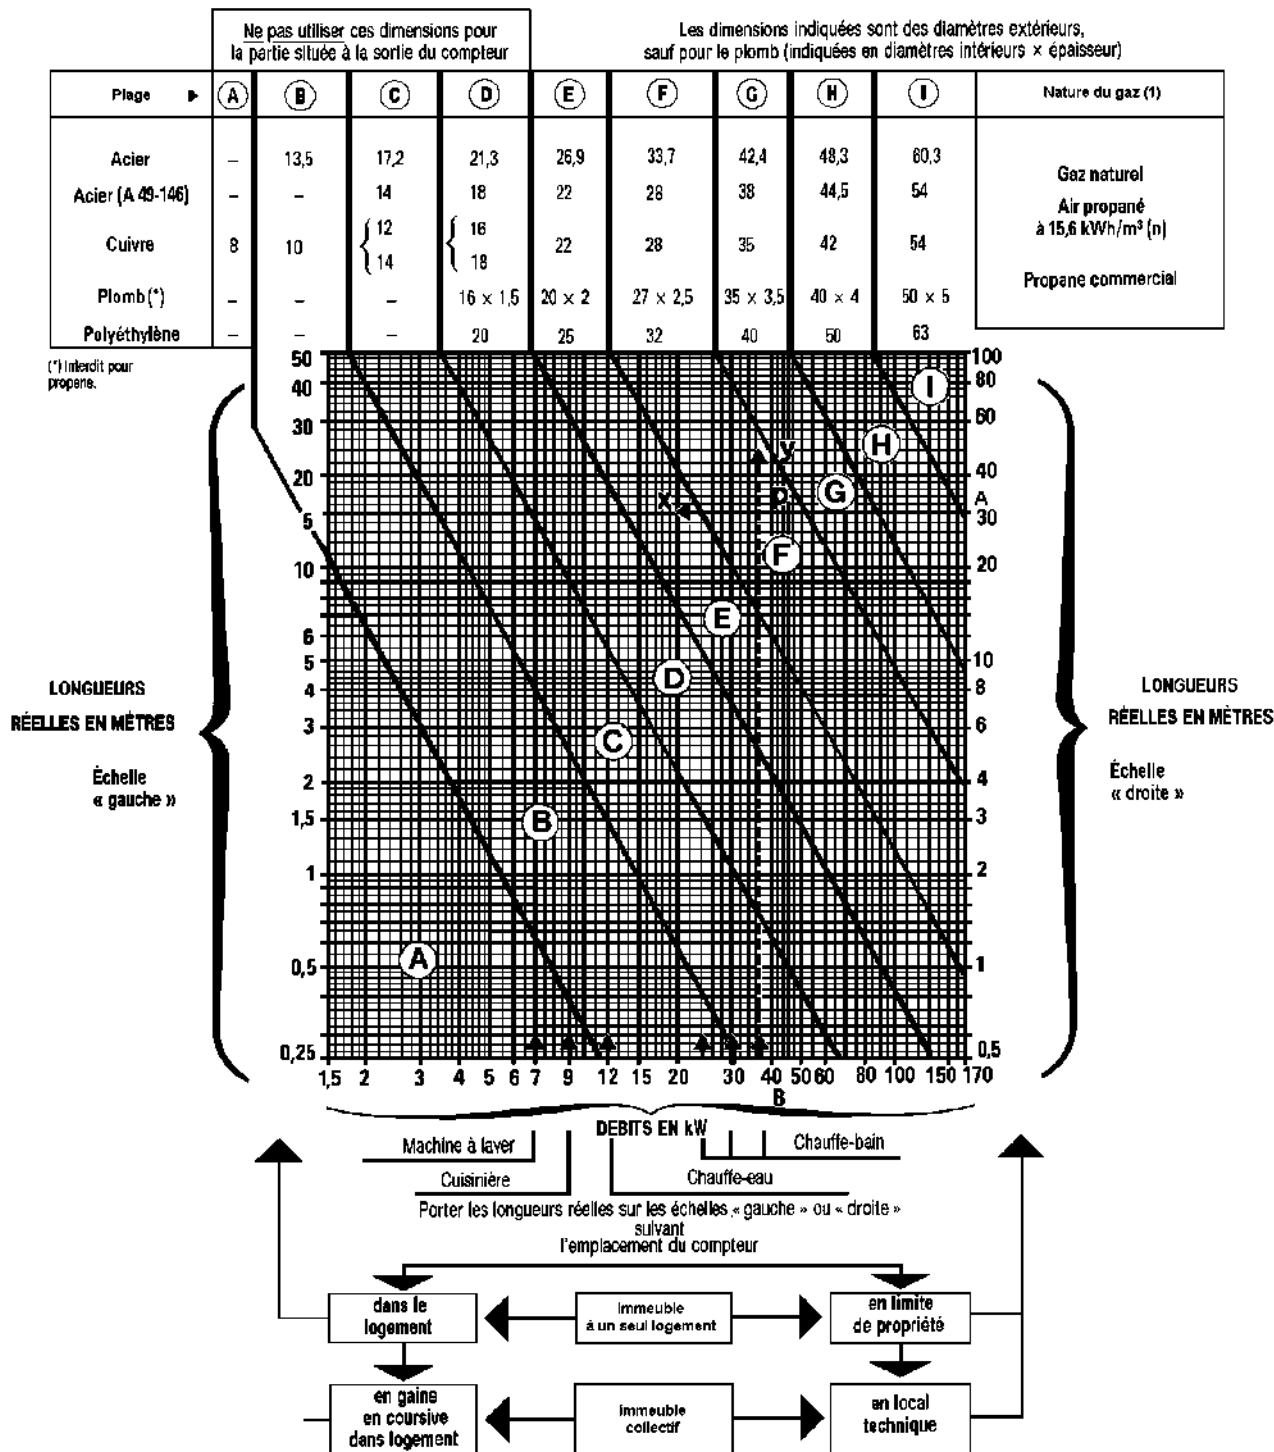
Ne pas utiliser ces dimensions pour la partie située à la sortie du compteur

Les dimensions indiquées sont des diamètres extérieurs, sauf pour le plomb (indiquées en diamètres intérieurs × épaisseur)

| Plage ▶ | A | B | C | D | E | F | G | H | I | Nature du gaz (1) |
|---|---|---|---|---|---|---|---|---|---|---|
| Acier | – | 13,5 | 17,2 | 21,3 | 26,9 | 33,7 | 42,4 | 48,3 | 60,3 | Gaz naturel |
| Acier (A 49-146) | – | – | 14 | 18 | 22 | 28 | 38 | 44,5 | 54 | Air propané à 15,6 kWh/m³ (n) |
| Cuivre | 8 | 10 | 12 / 14 | 16 / 18 | 22 | 28 | 35 | 42 | 54 | |
| Plomb (*) | – | – | – | 16 × 1,5 | 20 × 2 | 27 × 2,5 | 35 × 3,5 | 40 × 4 | 50 × 5 | Propane commercial |
| Polyéthylène | – | – | – | 20 | 25 | 32 | 40 | 50 | 63 | |

(*) Interdit pour propane.

50 40 30 20 5 10 6 5 4 3 2 1,5 1 0,5 0,25

100 80 60 40 A 30 20 10 8 6 4 3 2 1 0,5

A B C D E F G H I

X Y P

1,5 2 3 4 5 6 7 9 12 15 20 30 40 50 60 80 100 150 170

B

LONGUEURS RÉELLES EN MÈTRES

Échelle « gauche »

LONGUEURS RÉELLES EN MÈTRES

Échelle « droite »

DEBITS EN kW

Machine à laver

Cuisinière

Chauffe-bain

Chauffe-eau

Porter les longueurs réelles sur les échelles « gauche » ou « droite » suivant l'emplacement du compteur

dans le logement

immeuble à un seul logement

en limite de propriété

en gaine en coursive dans logement

immeuble collectif

en local technique